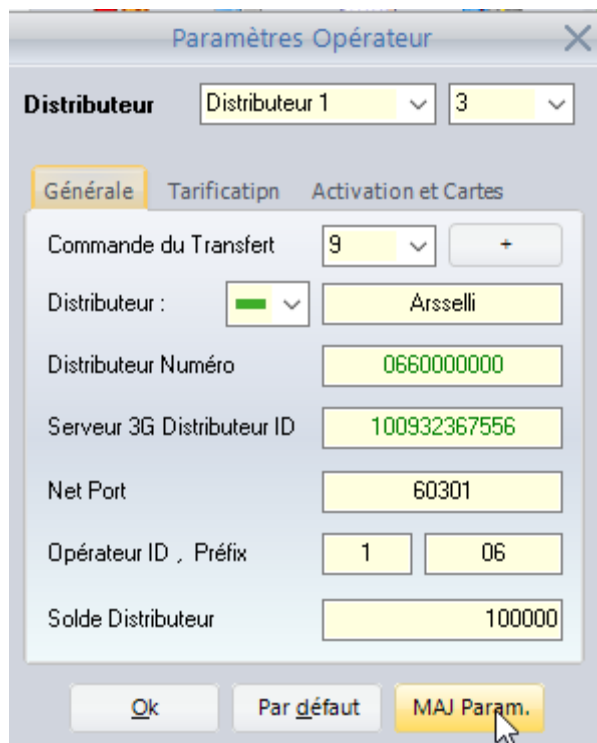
Paramètres Opérateur

Distributeur | Distributeur 1 | 3

Générale | Tarificatipn | Activation et Cartes

Commande du Transfert | 9 | +

Distributeur : | Arsselli

Distributeur Numéro | 0660000000

Serveur 3G Distributeur ID | 100932367556

Net Port | 60301

Opérateur ID , Préfix | 1 | 06

Solde Distributeur | 100000

Ok | Par défaut | MAJ Param.